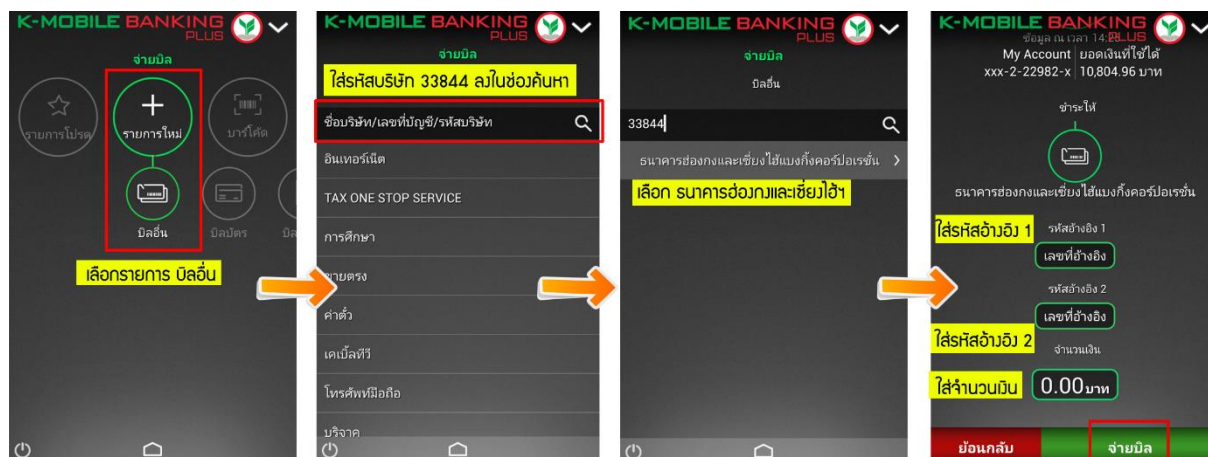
K-MOBILE BANKING PLUS

จ่ายบิล

รายการโปรด

รายการใหม่

บาร์โค้ด

บิลอื่น

บิลบัตร

บิ

เลือกรายการ บิลอื่น

K-MOBILE BANKING PLUS

จ่ายบิล

ใส่รหัสบริษัท 33844 ลงในช่องค้นหา

ชื่อบริษัท/เลขที่บัญชี/รหัสบริษัท

อินเทอร์เน็ต

TAX ONE STOP SERVICE

การศึกษา

ขายตรง

ค่าตั๋ว

เคเบิ้ลทีวี

โทรศัพท์มือถือ

บริจาค

K-MOBILE BANKING PLUS

จ่ายบิล

บิลอื่น

33844

ธนาคารฮ่องกงและเซี่ยงไฮ้แบงกิ้งคอร์ปอเรชั่น

เลือก ธนาคารฮ่องกงและเซี่ยงไฮ้ฯ

K-MOBILE BANKING PLUS

ข้อมูล ณ เวลา 14:28

My Account ยอดเงินที่ใช้ได้

xxx-2-22982-x 10,804.96 บาท

ชำระให้

ธนาคารฮ่องกงและเซี่ยงไฮ้แบงกิ้งคอร์ปอเรชั่น

ใส่รหัสอ้างอิง 1

รหัสอ้างอิง 1

เลขที่อ้างอิง

รหัสอ้างอิง 2

เลขที่อ้างอิง

ใส่รหัสอ้างอิง 2

จำนวนเงิน

ใส่จำนวนเงิน

0.00บาท

ย้อนกลับ

จ่ายบิล